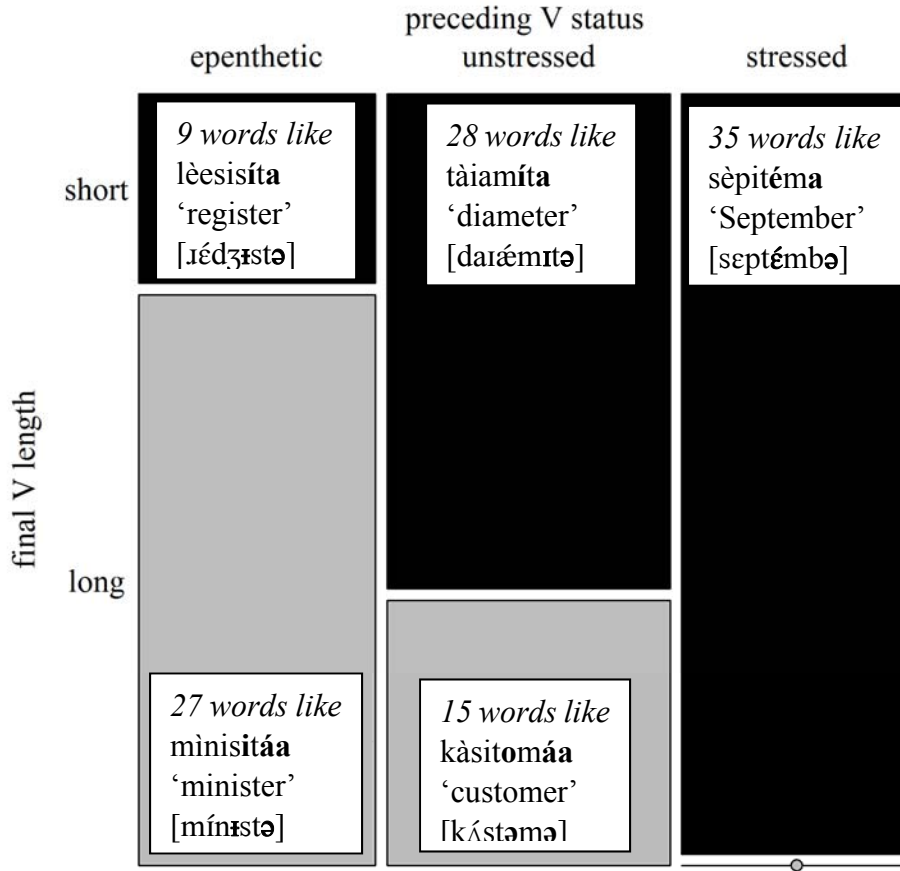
preceding V status

epenthetic

unstressed

stressed

short

long

final V length

9 words like
lèesisíta
'register'
[ɹɛ́dʒɨstə]

28 words like
tàiamíta
'diameter'
[daɪǽmɪtə]

35 words like
sèpitéma
'September'
[sɛptɛ́mbə]

27 words like
mìnisitáa
'minister'
[mínɨstə]

15 words like
kàsitomáa
'customer'
[kʌ́stəmə]